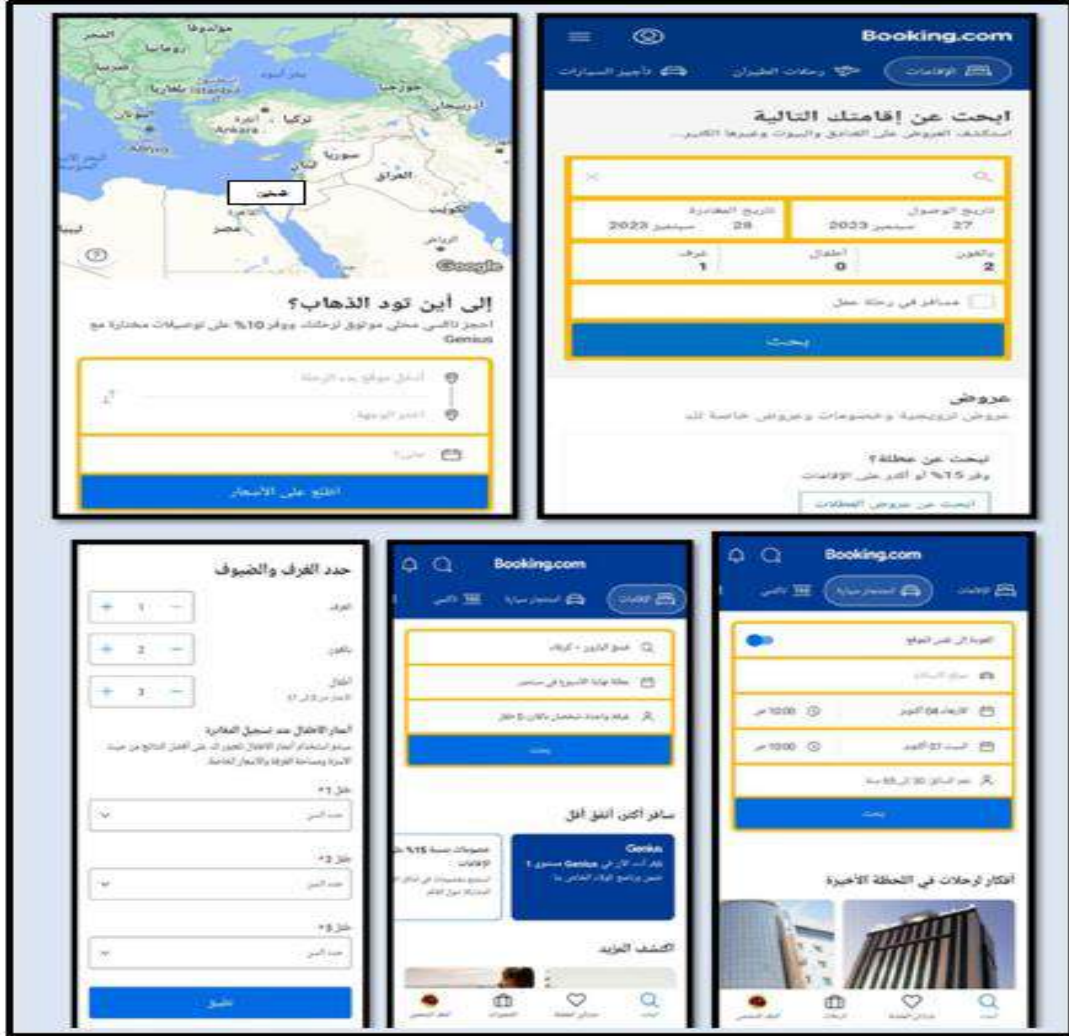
Booking.com

الإقامات رحلات الطيران تأجير السيارات

ابحث عن إقامتك التالية

استكشف العروض على الفنادق والبيوت وغيرها الكثير...

تاريخ الوصول 27 سبتمبر 2023

تاريخ المغادرة 28 سبتمبر 2023

بالغون 2

أطفال 0

غرف 1

مسافر في رحلة عمل

بحث

عروض

عروض ترويجية وخصومات وعروض خاصة لك

تبحث عن عطلة؟

وفر 15% أو أكثر على الإقامات

ابحث عن عروض العطلات

مولدوفا رومانيا بلغاريا Istanbul Ankara تركيا جورجيا أذربيجان اليونان سوريا العراق مصر الكويت الرياض ليبيا Google

إلى أين تود الذهاب؟

احجز تاكسي محلي موثوق لرحلاتك ووفر 10% على توصيلات مختارة مع Genius

أدخل موقع بدء الرحلة

أدخل الوجهة

متى؟

اطلع على الأسعار

Booking.com

الإقامات استئجار سيارة تاكسي

العودة إلى نفس الموقع

موقع الاستلام

الأربعاء 04 أكتوبر 10:00 ص

السبت 07 أكتوبر 10:00 ص

عمر السائق: 30 إلى 65 سنة

بحث

أفكار لرحلات في اللحظة الأخيرة

Booking.com

الإقامات استئجار سيارة تاكسي

فندق البارون - كربلاء

عطلة نهاية الأسبوع في سبتمبر

غرفة واحدة شخصان بالغان 3 أطفال

بحث

سافر أكثر، أنفق أقل

Genius

خصومات نسبة 15% على الإقامات

الكشف المزيد

حدد الغرف والضيوف

الغرف 1

بالغون 2

أطفال 3

أعمار الأطفال عند تسجيل المغادرة

طفل 1*

حدد العمر

طفل 2*

حدد العمر

طفل 3*

حدد العمر

تطبيق